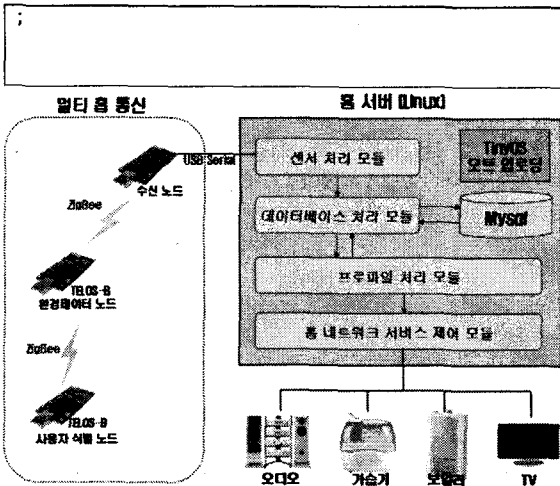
;

멀티 홉 통신

홈 서버 (Linux)

USB Serial

수신 노드

ZigBee

TELOS-B
환경데이터 노드

ZigBee

TELOS-B
사용자 식별 노드

센서 처리 모듈

TinyOS
코드 업로딩

데이터베이스 처리 모듈

Mysql

프로파일 처리 모듈

홈 네트워크 서비스 제어 모듈

오디오

가습기

보일러

TV